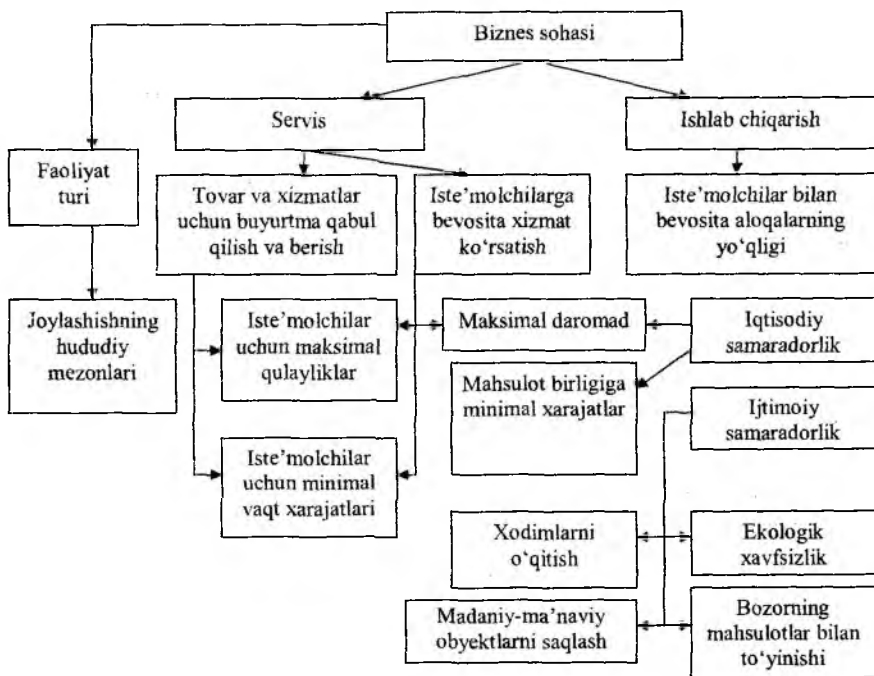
Biznes sohasi

Servis

Ishlab chiqarish

Faoliyat turi

Tovar va xizmatlar uchun buyurtma qabul qilish va berish

Iste'molchilarga bevosita xizmat ko'rsatish

Iste'molchilar bilan bevosita aloqalarning yo'qligi

Joylashishning hududiy mezonlari

Iste'molchilar uchun maksimal qulayliklar

Maksimal daromad

Iqtisodiy samaradorlik

Mahsulot birligiga minimal xarajatlar

Ijtimoiy samaradorlik

Iste'molchilar uchun minimal vaqt xarajatlari

Xodimlarni o'qitish

Ekologik xavfsizlik

Madaniy-ma'naviy obyektlarni saqlash

Bozorning mahsulotlar bilan to'yinishi